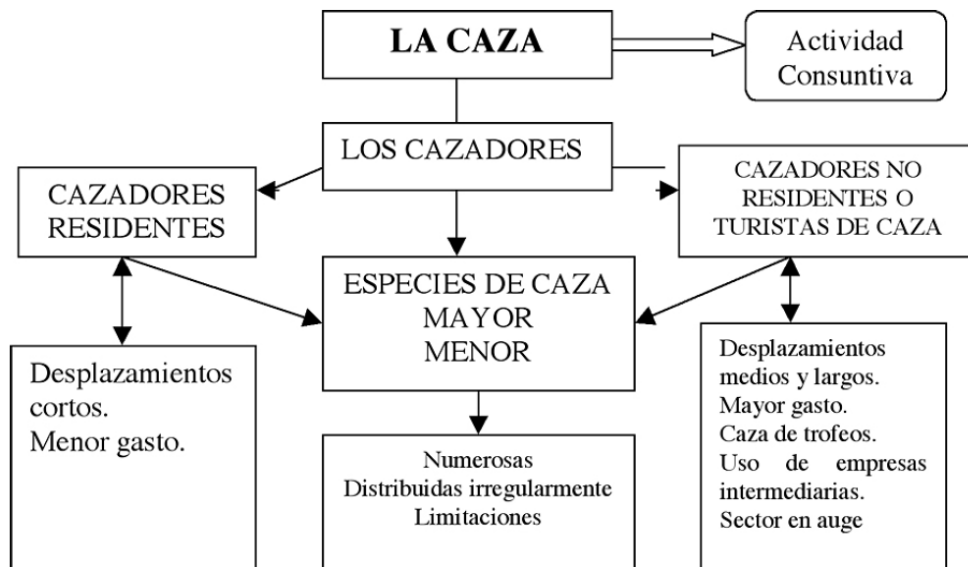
LA CAZA

Actividad Consuntiva

LOS CAZADORES

CAZADORES RESIDENTES

CAZADORES NO RESIDENTES O TURISTAS DE CAZA

ESPECIES DE CAZA
MAYOR
MENOR

Desplazamientos cortos.
Menor gasto.

Numerosas
Distribuidas irregularmente
Limitaciones

Desplazamientos medios y largos.
Mayor gasto.
Caza de trofeos.
Uso de empresas intermediarias.
Sector en auge